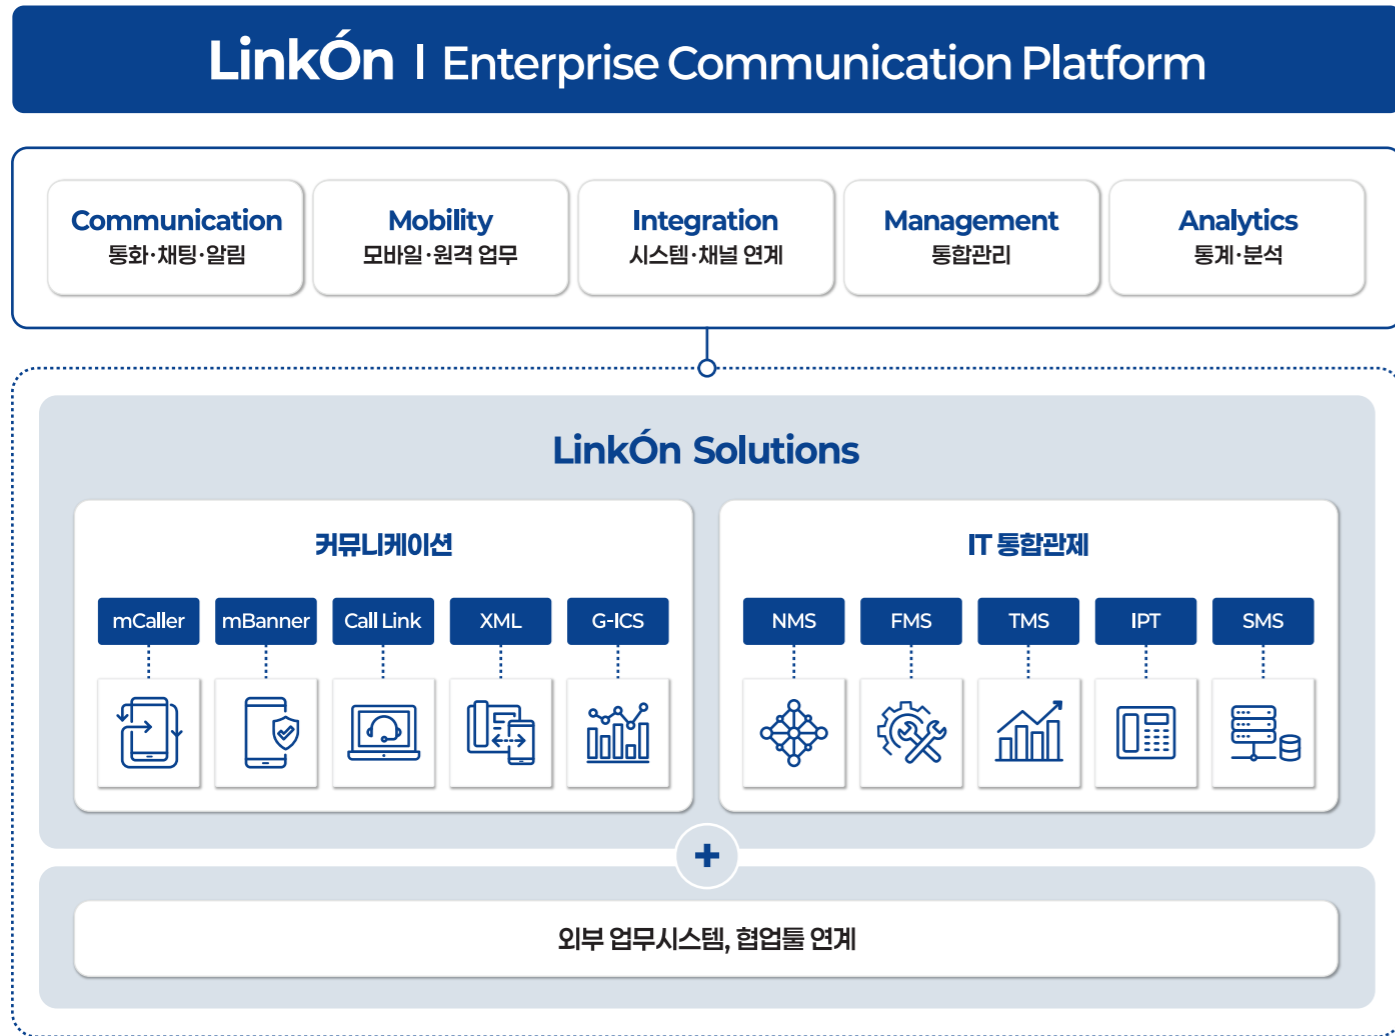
LinkÓn I Enterprise Communication Platform

Communication
통화·채팅·알림

Mobility
모바일·원격 업무

Integration
시스템·채널 연계

Management
통합관리

Analytics
통계·분석

LinkÓn Solutions

커뮤니케이션

mCaller

mBanner

Call Link

XML

G-ICS

IT 통합관제

NMS

FMS

TMS

IPT

SMS

+

외부 업무시스템, 협업툴 연계